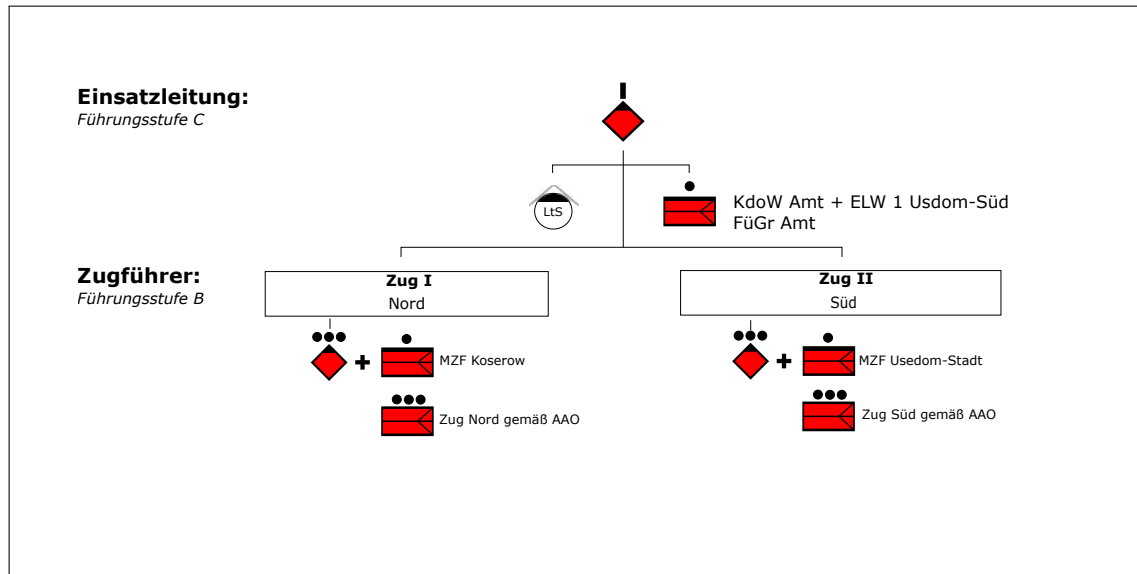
**Einsatzleitung:**
*Führungsstufe C*

LtS

KdoW Amt + ELW 1 Usdom-Süd
FüGr Amt

**Zugführer:**
*Führungsstufe B*

**Zug I**
Nord

**Zug II**
Süd

+ MZF Koserow

Zug Nord gemäß AAO

+ MZF Usedom-Stadt

Zug Süd gemäß AAO